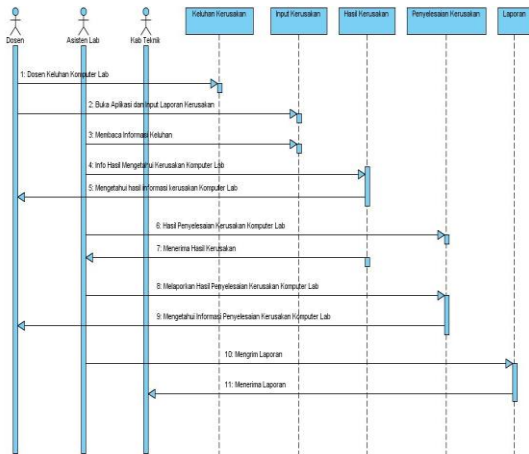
Dosen
Asisten Lab
Kab Teknik
Keluhan Kerusakan
Input Kerusakan
Hasil Kerusakan
Penyelesaian Kerusakan
Laporan

1: Dosen Keluhan Komputer Lab
2: Buka Aplikasi dan Input Laporan Kerusakan
3: Membaca Informasi Keluhan
4: Info Hasil Mengetahui Kerusakan Komputer Lab
5: Mengetahui hasil informasi kerusakan Komputer Lab
6: Hasil Penyelesaian Kerusakan Komputer Lab
7: Menerima Hasil Kerusakan
8: Melaporkan Hasil Penyelesaian Kerusakan Komputer Lab
9: Mengetahui Informasi Penyelesaian Kerusakan Komputer Lab
10: Mengirim Laporan
11: Menerima Laporan